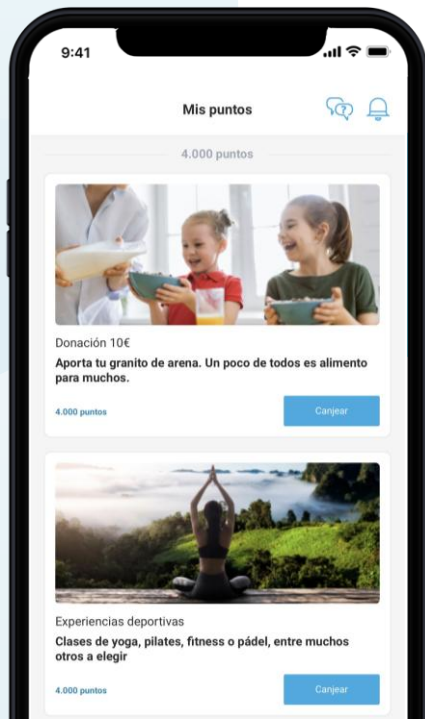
9:41

Mis puntos

4.000 puntos

Donación 10€

Aporta tu granito de arena. Un poco de todos es alimento para muchos.

4.000 puntos

Canjear

Experiencias deportivas

Clases de yoga, pilates, fitness o pádel, entre muchos otros a elegir

4.000 puntos

Canjear